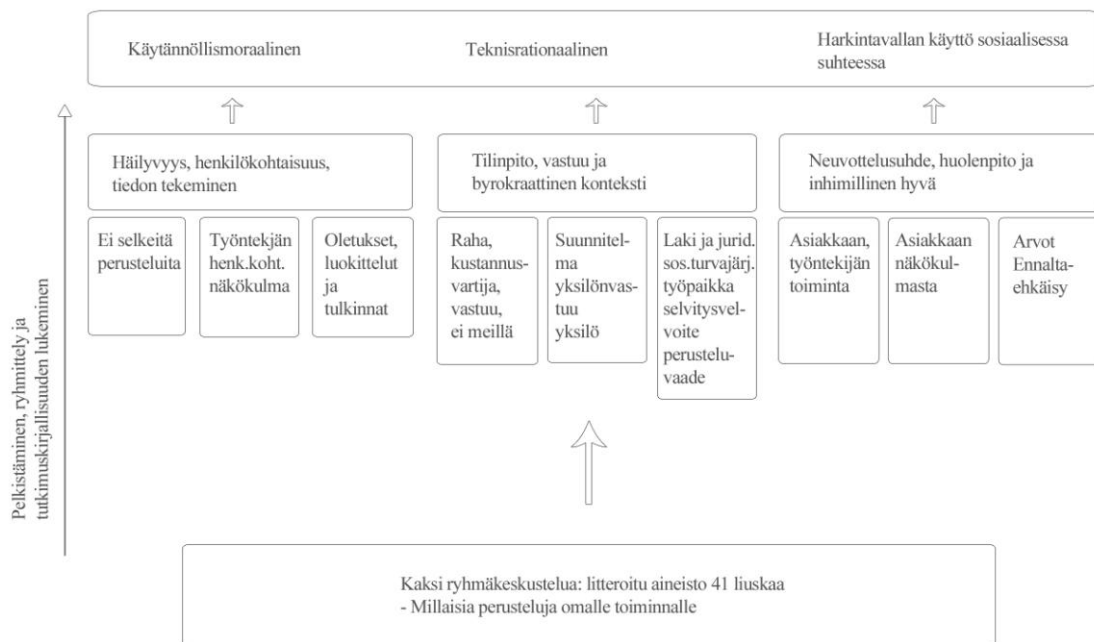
Käytännöllismoraalinen

Teknisrationaalinen

Harkintavallan käyttö sosiaalisessa suhteessa

Häilyvyys, henkilökohtaisuus, tiedon tekeminen

Tilinpito, vastuu ja byrokraattinen konteksti

Neuvottelusuhde, huolenpito ja inhimillinen hyvä

Ei selkeitä perusteluita

Työntekjän henk.koht. näkökulma

Oletukset, luokittelut ja tulkinnat

Raha, kustannusvartija, vastuu, ei meillä

Suunnitelma yksilönvastuu yksilö

Laki ja jurid. sos.turvajärj. työpaikka selvitysvelvoite perusteluvaade

Asiakkaan, työntekijän toiminta

Asiakkaan näkökulmasta

Arvot Ennaltaehkäisy

Pelkistäminen, ryhmittely ja tutkimuskirjallisuuden lukeminen

Kaksi ryhmäkeskustelua: litteroitu aineisto 41 liuskaa
- Millaisia perusteluja omalle toiminnalle